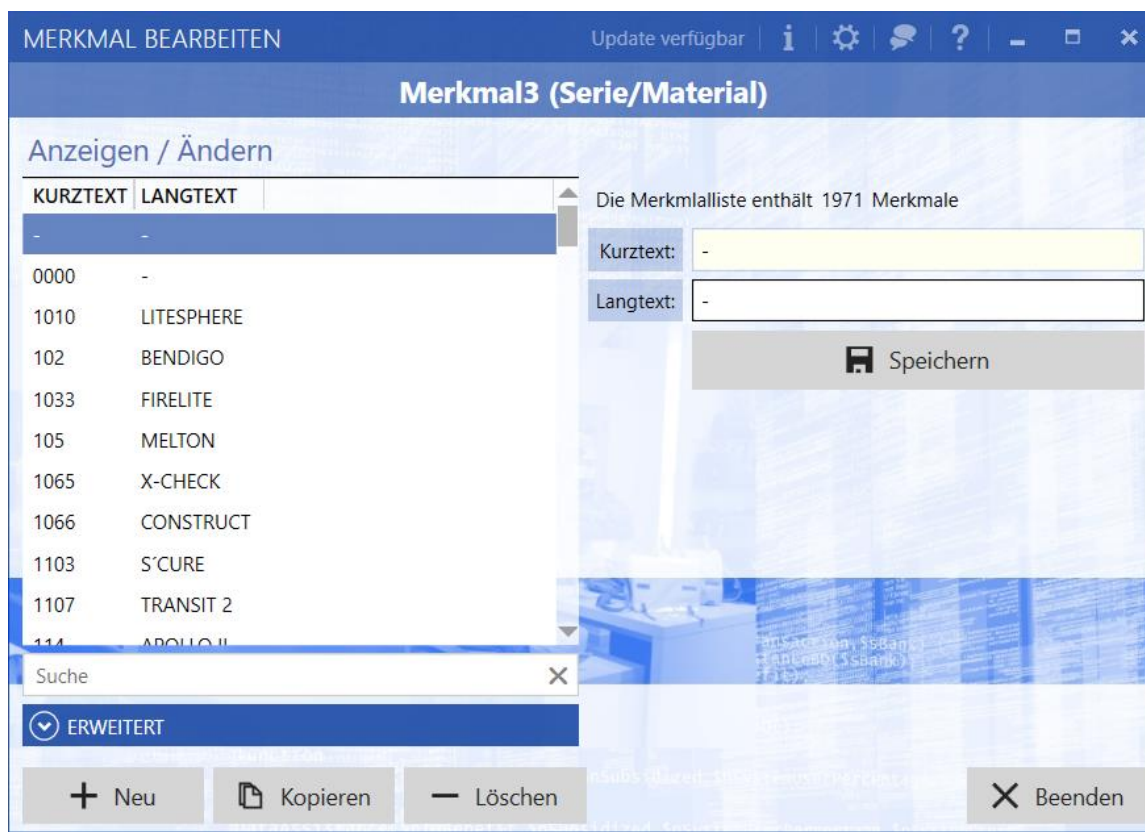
MERKMAL BEARBEITEN

Update verfügbar

Merkmal3 (Serie/Material)

Anzeigen / Ändern

| KURZTEXT | LANGTEXT |
|---|---|
| - | - |
| 0000 | - |
| 1010 | LITESPHERE |
| 102 | BENDIGO |
| 1033 | FIRELITE |
| 105 | MELTON |
| 1065 | X-CHECK |
| 1066 | CONSTRUCT |
| 1103 | S´CURE |
| 1107 | TRANSIT 2 |
| 114 | APOLLO II |

Suche

ERWEITERT

Die Merkmlalliste enthält 1971 Merkmale

Kurztext: -

Langtext: -

Speichern

Neu

Kopieren

Löschen

Beenden